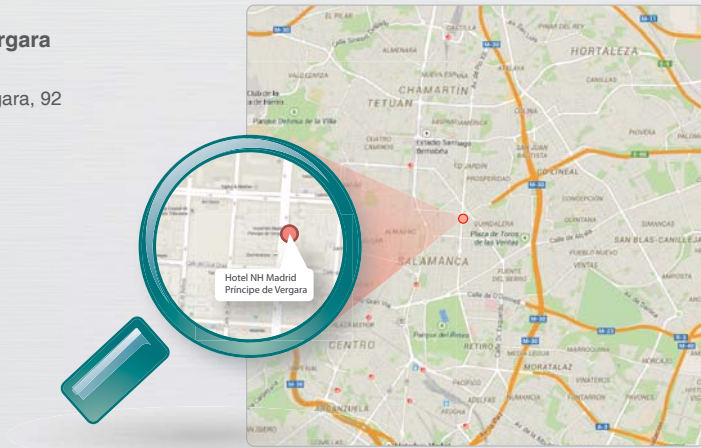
rgara

gara, 92

Hotel NH Madrid Príncipe de Vergara

EL PILAR
HORTALEZA
CHAMARTÍN
TETUAN
Estadio Santiago Bernabéu
CIUDAD LINEAL
Plaza de Toros de las Ventas
SAN BLAS-CANILLEJ
SALAMANCA
CENTRO
RETIRO
MORATALAZ
ARGANZUELA
Club de Campo Villa de Madrid
CANILLAS
SIMANCAS
PUEBLO NUEVO
VENTAS
QUINTANA
CONCEPCIÓN
PROSPERIDAD
GUINDALERA
ALMENARA
VALDEZARZA
NUEVA ESPAÑA
CASTILLA
EL VISO
HISPANOAMÉRICA
M-30
M-11
M-40
M-23